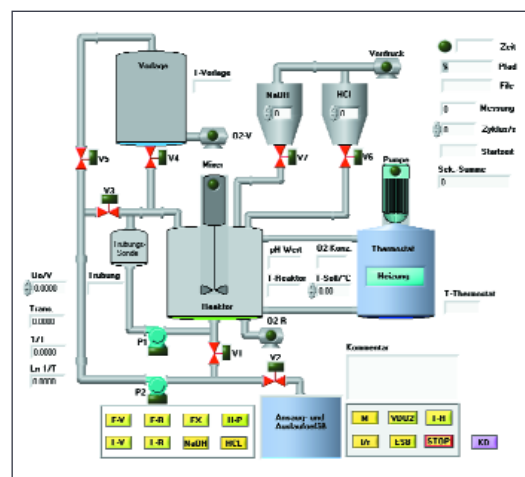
Vorlage
T-Vorlage
O2-V
Vordruck
NaOH
0
HCl
0
V5
V4
V7
V6
Mixer
Pumpe
V3
Trübungs-Sonde
Trübung
pH Wert
O2 Konz.
Thermostat
Heizung
T-Reaktor
T-Soll/°C
0.00
Reaktor
T-Thermostat
Ue/V
0.0000
Trans
0.0000
1/T
0.0000
Ln 1/T
0.0000
P1
V1
O2 R
P2
V2
Kommentar
F-V
F-R
FX
H-P
T-V
T-R
NaOH
HCL
Ansaug- und Auslaufventil
M
VDUZ
I-R
I/r
ESB
STOP
KO
Zeit
Pfad
File
0
Messung
0
Zyklus/s
Startzeit
Sek. Summe
0